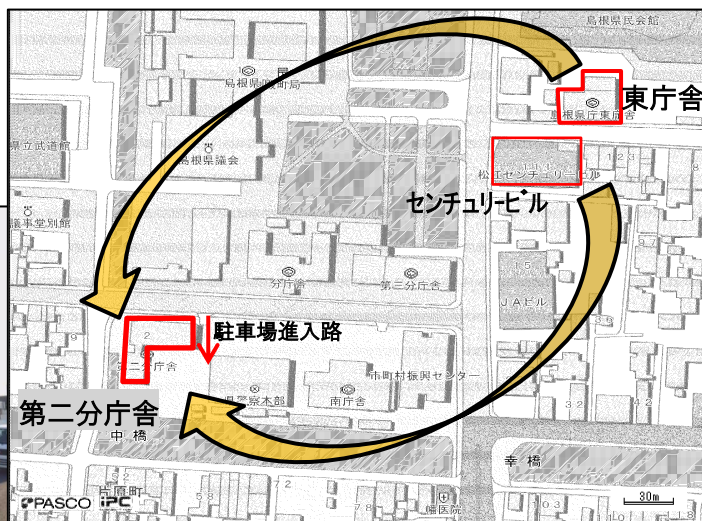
島根県民会館
島根県教育庁
東庁舎
島根県庁東庁舎
県立武道館
島根県議会
松江センチュリービル
センチュリービル
議事堂別館
分庁舎
第三分庁舎
JAビル
駐車場進入路
第二分庁舎
市町村振興センター
県警察本部
南庁舎
第二分庁舎
中橋
幸橋
殿町
病院
PASCO
30m